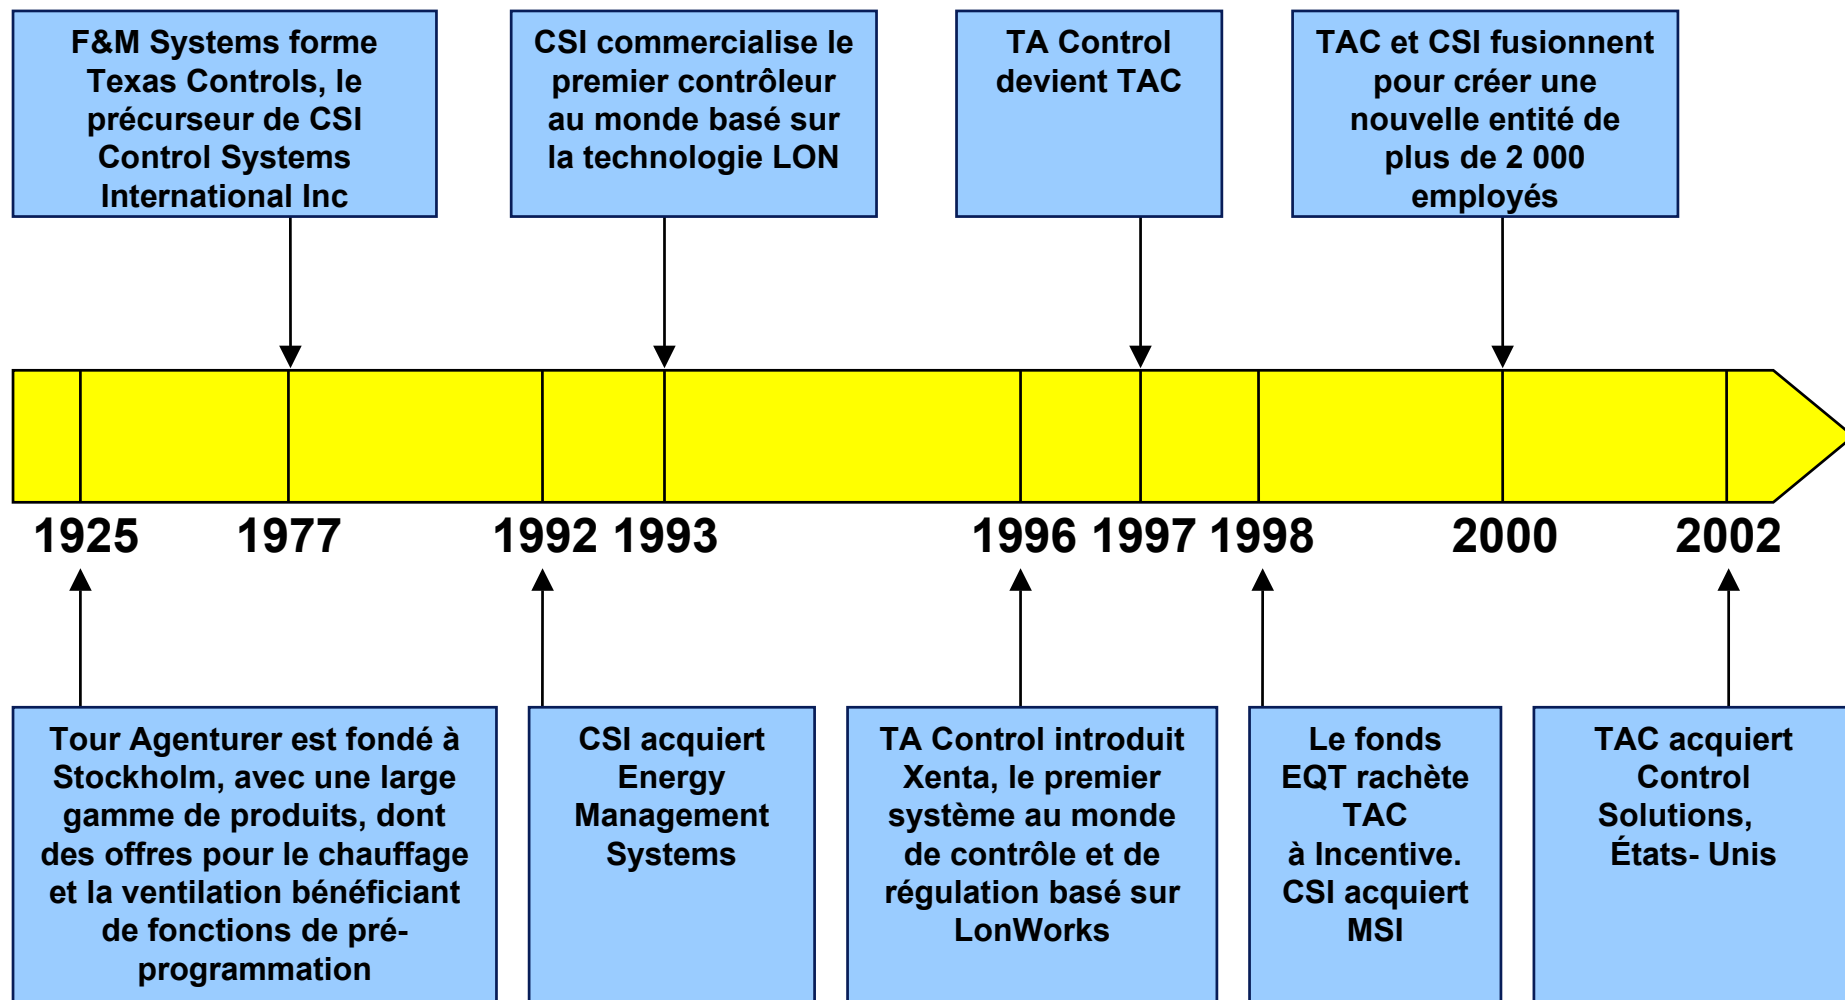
F&M Systems forme Texas Controls, le précurseur de CSI Control Systems International Inc

CSI commercialise le premier contrôleur au monde basé sur la technologie LON

TA Control devient TAC

TAC et CSI fusionnent pour créer une nouvelle entité de plus de 2 000 employés

1925 1977 1992 1993 1996 1997 1998 2000 2002

Tour Agenturer est fondé à Stockholm, avec une large gamme de produits, dont des offres pour le chauffage et la ventilation bénéficiant de fonctions de pré-programmation

CSI acquiert Energy Management Systems

TA Control introduit Xenta, le premier système au monde de contrôle et de régulation basé sur LonWorks

Le fonds EQT rachète TAC à Incentive. CSI acquiert MSI

TAC acquiert Control Solutions, États- Unis